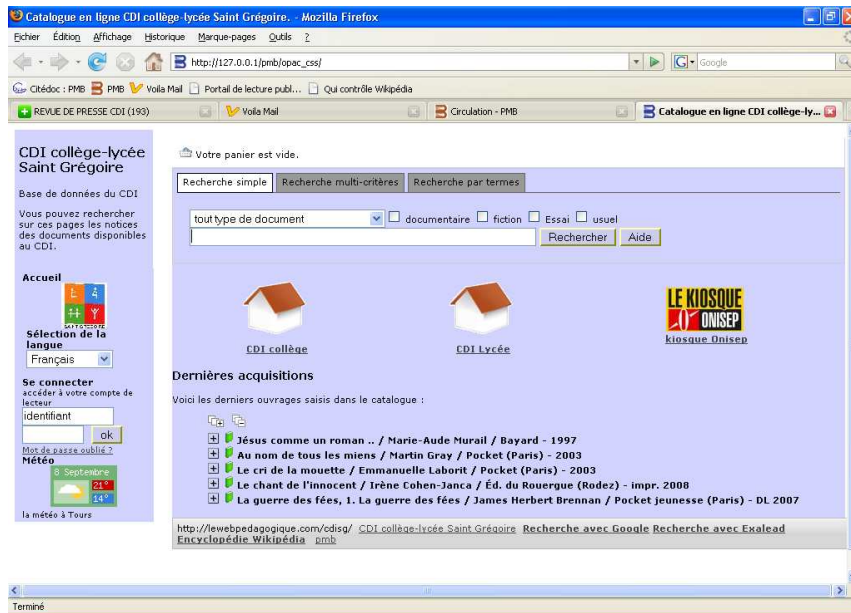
Catalogue en ligne CDI collège-lycée Saint Grégoire. - Mozilla Firefox

Fichier Édition Affichage Historique Marque-pages Outils ?

http://127.0.0.1/pmb/opac_css/

Google

Citédoc : PMB PMB Voila Mail Portail de lecture publ... Qui contrôle Wikipédia

REVUE DE PRESSE CDI (193) Voila Mail Circulation - PMB Catalogue en ligne CDI collège-ly...

CDI collège-lycée Saint Grégoire

Base de données du CDI

Vous pouvez rechercher sur ces pages les notices des documents disponibles au CDI.

Accueil

SAINT GREGOIRE

Sélection de la langue

Français

Se connecter
accéder à votre compte de lecteur

identifiant

ok

Mot de passe oublié ?

Météo

8 Septembre

21°

14°

la météo à Tours

Votre panier est vide.

Recherche simple | Recherche multi-critères | Recherche par termes

tout type de document documentaire fiction Essai usuel

Rechercher Aide

CDI collège

CDI Lycée

LE KIOSQUE ONISEP

kiosque Onisep

Dernières acquisitions

Voici les derniers ouvrages saisis dans le catalogue :

Jésus comme un roman .. / Marie-Aude Murail / Bayard - 1997
Au nom de tous les miens / Martin Gray / Pocket (Paris) - 2003
Le cri de la mouette / Emmanuelle Laborit / Pocket (Paris) - 2003
Le chant de l'innocent / Irène Cohen-Janca / Éd. du Rouergue (Rodez) - impr. 2008
La guerre des fées, 1. La guerre des fées / James Herbert Brennan / Pocket jeunesse (Paris) - DL 2007

http://lewebpedagogique.com/cdisg/ CDI collège-lycée Saint Grégoire Recherche avec Google Recherche avec Exalead Encyclopédie Wikipédia pmb

Terminé